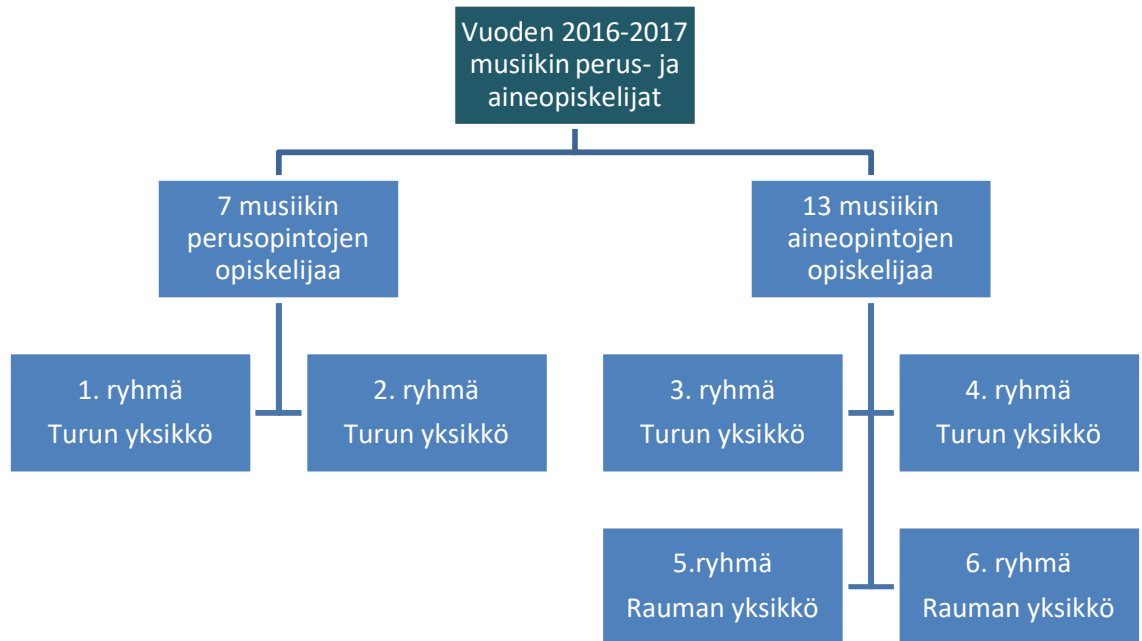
Vuoden 2016-2017 musiikin perus- ja aineopiskelijat

7 musiikin perusopintojen opiskelijaa

13 musiikin aineopintojen opiskelijaa

1. ryhmä
Turun yksikkö

2. ryhmä
Turun yksikkö

3. ryhmä
Turun yksikkö

4. ryhmä
Turun yksikkö

5.ryhmä
Rauman yksikkö

6. ryhmä
Rauman yksikkö